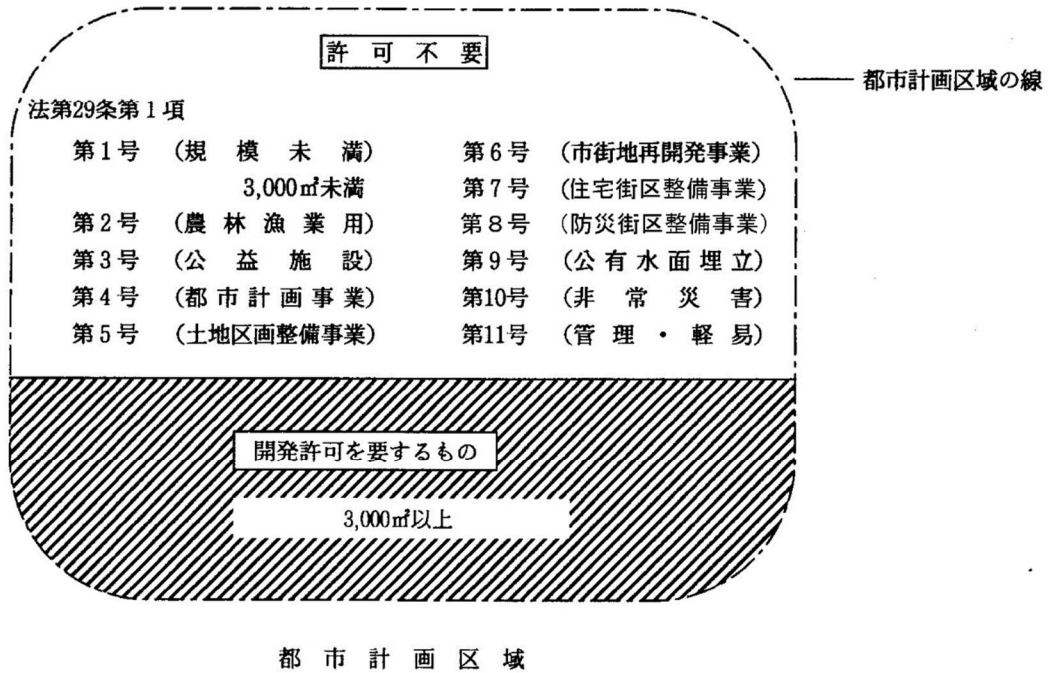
許可不要

都市計画区域の線

法第29条第1項

第1号 (規模未満)
3,000㎡未満
第2号 (農林漁業用)
第3号 (公益施設)
第4号 (都市計画事業)
第5号 (土地区画整備事業)

第6号 (市街地再開発事業)
第7号 (住宅街区整備事業)
第8号 (防災街区整備事業)
第9号 (公有水面埋立)
第10号 (非常災害)
第11号 (管理・軽易)

開発許可を要するもの

3,000㎡以上

都市計画区域